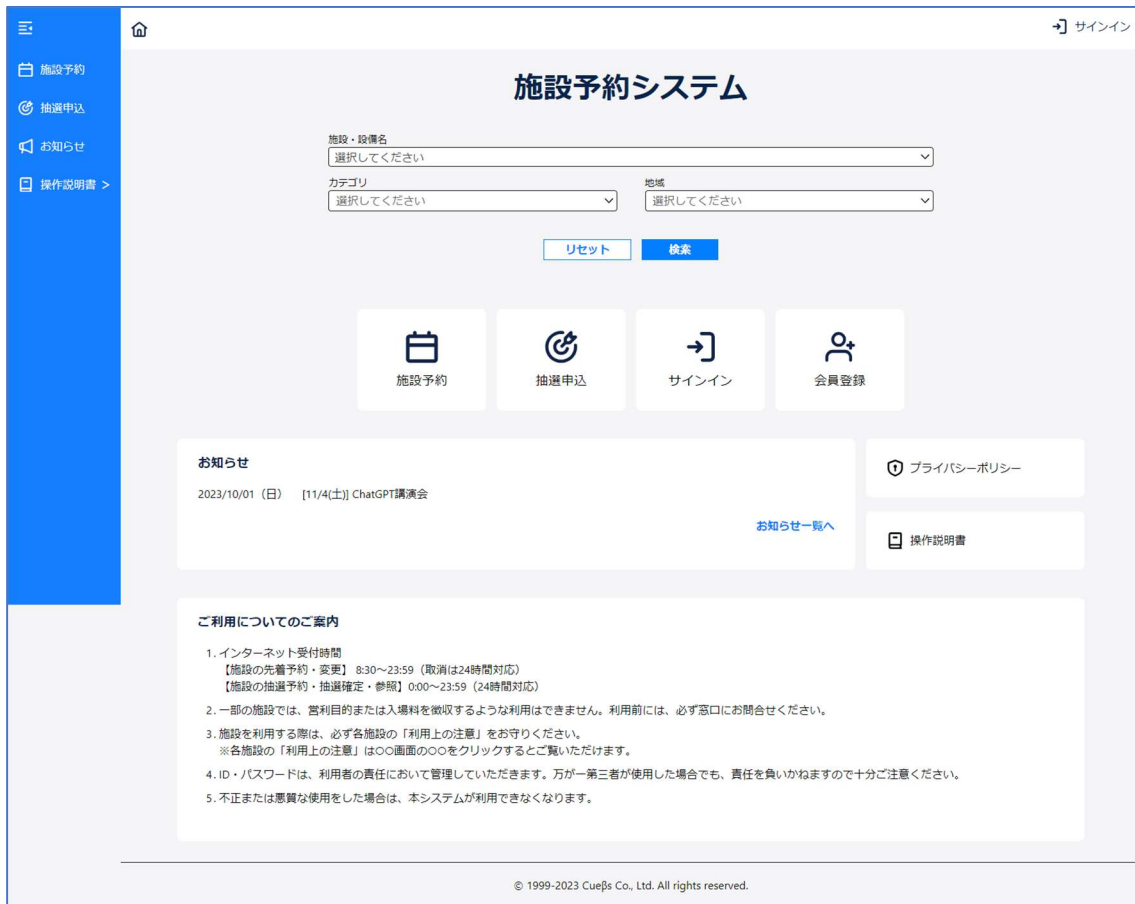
施設予約
抽選申込
お知らせ
操作説明書 >

サインイン

施設予約システム

施設・設備名
選択してください

カテゴリ
選択してください

地域
選択してください

リセット
検索

施設予約
抽選申込
サインイン
会員登録

お知らせ

2023/10/01（日） [11/4(土)] ChatGPT講演会

お知らせ一覧へ

プライバシーポリシー

操作説明書

ご利用についてのご案内

1. インターネット受付時間
【施設の先着予約・変更】 8:30～23:59（取消は24時間対応）
【施設の抽選予約・抽選確定・参照】0:00～23:59（24時間対応）

2. 一部の施設では、営利目的または入場料を徴収するような利用はできません。利用前には、必ず窓口にお問合せください。

3. 施設を利用する際は、必ず各施設の「利用上の注意」をお守りください。
※各施設の「利用上の注意」は○○画面の○○をクリックするとご覧いただけます。

4. ID・パスワードは、利用者の責任において管理していただきます。万が一第三者が使用した場合でも、責任を負いかねますので十分ご注意ください。

5. 不正または悪質な使用をした場合は、本システムが利用できなくなります。

© 1999-2023 Cueβs Co., Ltd. All rights reserved.